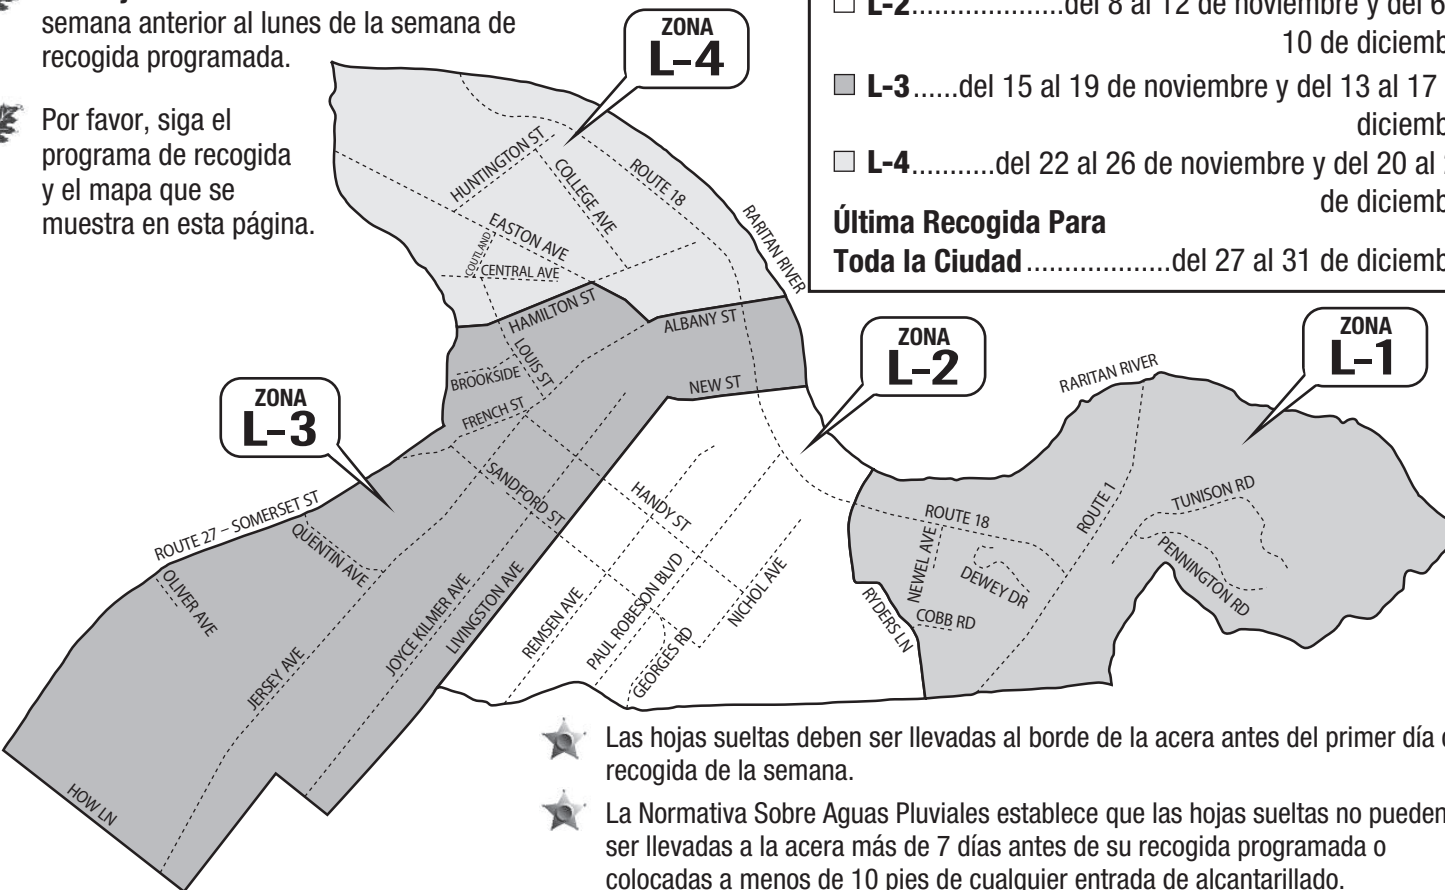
semana anterior al lunes de la semana de recogida programada.

Por favor, siga el programa de recogida y el mapa que se muestra en esta página.

L-2...................del 8 al 12 de noviembre y del 6 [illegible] 10 de diciemb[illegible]

L-3......del 15 al 19 de noviembre y del 13 al 17 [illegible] diciemb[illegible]

L-4..........del 22 al 26 de noviembre y del 20 al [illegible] de diciemb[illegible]

Última Recogida Para Toda la Ciudad..................del 27 al 31 de diciemb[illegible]

ZONA L-4

ZONA L-3

ZONA L-2

ZONA L-1

HUNTINGTON ST
COLLEGE AVE
ROUTE 18
RARITAN RIVER
EASTON AVE
CORTLAND
CENTRAL AVE
HAMILTON ST
ALBANY ST
LOUIS ST
BROOKSIDE
NEW ST
FRENCH ST
SANDFORD ST
HANDY ST
ROUTE 27 – SOMERSET ST
QUENTIN AVE
OLIVER AVE
JOYCE KILMER AVE
LIVINGSTON AVE
JERSEY AVE
REMSEN AVE
PAUL ROBESON BLVD
GEORGES RD
NICHOL AVE
HOW LN
RARITAN RIVER
ROUTE 18
ROUTE 1
TUNISON RD
PENNINGTON RD
NEWEL AVE
DEWEY DR
RYDERS LN
COBB RD

Las hojas sueltas deben ser llevadas al borde de la acera antes del primer día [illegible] recogida de la semana.

La Normativa Sobre Aguas Pluviales establece que las hojas sueltas no pueden ser llevadas a la acera más de 7 días antes de su recogida programada o colocadas a menos de 10 pies de cualquier entrada de alcantarillado.